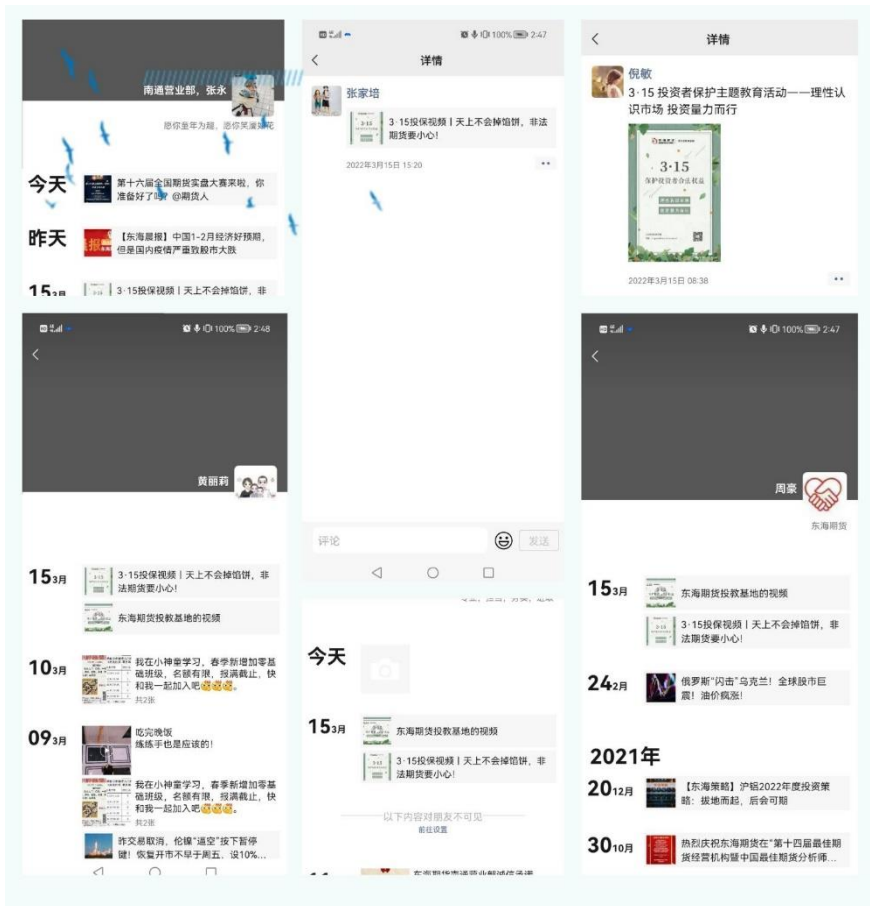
南通营业部，张永

愿你童年为趣，追你笑靥如花

今天 第十六届全国期货实盘大赛来啦，你准备好了吗？@期货人

昨天 【东海晨报】中国1-2月经济好预期，但是国内疫情严重致股市大跌

15 3月 3·15投保视频丨天上不会掉馅饼，非

100% 2:47

详情

张家培

3·15投保视频丨天上不会掉馅饼，非法期货要小心！

2022年3月15日 15:20

评论 发送

详情

倪敏

3·15 投资者保护主题教育活动——理性认识市场 投资量力而行

3·15 保护投资者合法权益

2022年3月15日 08:38

100% 2:48

黄丽莉

15 3月 3·15投保视频丨天上不会掉馅饼，非法期货要小心！

东海期货投教基地的视频

10 3月 我在小神童学习，春季新增加零基础班级，名额有限，报满截止，快和我一起加入吧
共2张

09 3月 吃完晚饭 练练手也是应该的！

我在小神童学习，春季新增加零基础班级，名额有限，报满截止，快和我一起加入吧
共2张

昨交易取消，伦镍"逼空"按下暂停键！恢复开市不早于周五，设10%...

今天

15 3月 东海期货投教基地的视频

3·15投保视频丨天上不会掉馅饼，非法期货要小心！

以下内容对朋友不可见
前往设置

100% 2:47

周豪

东海期货

15 3月 东海期货投教基地的视频

3·15投保视频丨天上不会掉馅饼，非法期货要小心！

24 2月 俄罗斯"闪击"乌克兰！全球股市巨震！油价疯涨！

2021年

20 12月 【东海策略】沪铝2022年度投资策略：拔地而起，后会可期

30 10月 热烈庆祝东海期货在"第十四届最佳期货经营机构暨中国最佳期货分析师...